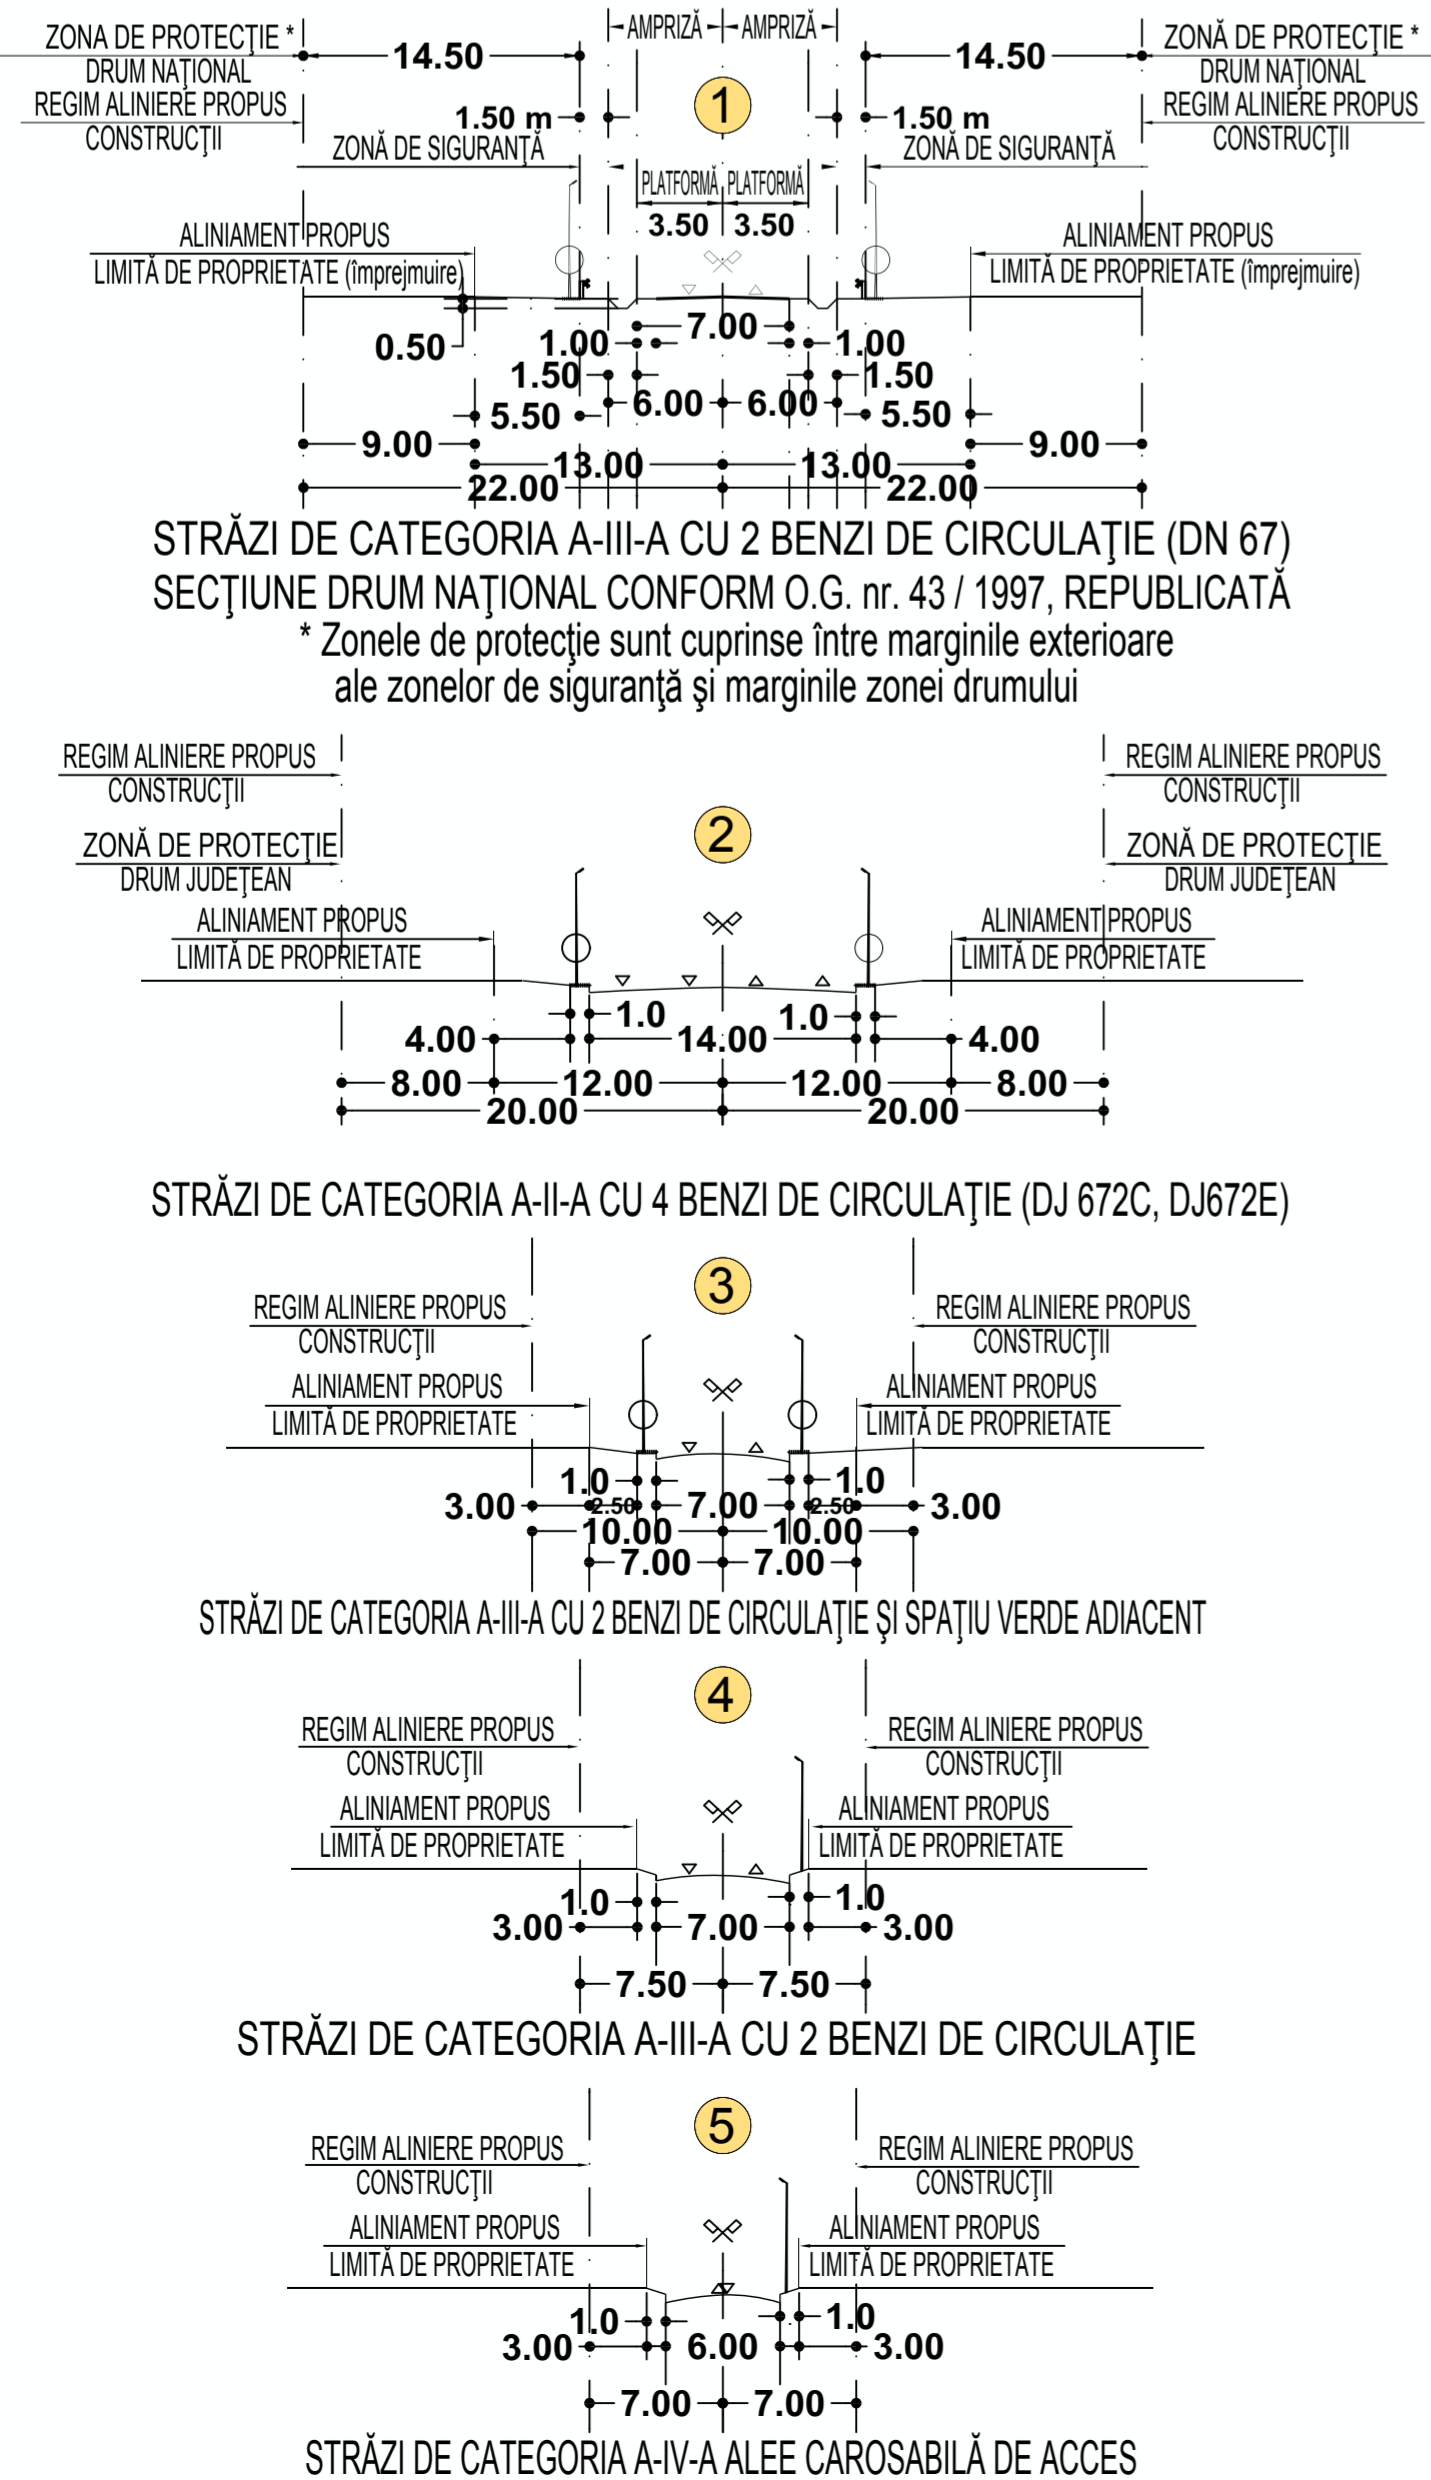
ZONA DE PROTECŢIE * DRUM NAŢIONAL
14.50
AMPRIZĂ AMPRIZĂ
14.50
ZONĂ DE PROTECŢIE * DRUM NAŢIONAL
REGIM ALINIERE PROPUS CONSTRUCŢII
1.50 m
1
1.50 m
REGIM ALINIERE PROPUS CONSTRUCŢII
ZONĂ DE SIGURANŢĂ
PLATFORMĂ PLATFORMĂ
ZONĂ DE SIGURANŢĂ
3.50 3.50
ALINIAMENT PROPUS LIMITĂ DE PROPRIETATE (împrejmuire)
ALINIAMENT PROPUS LIMITĂ DE PROPRIETATE (împrejmuire)
0.50
7.00
1.00 1.00
1.50 1.50
5.50 6.00 6.00 5.50
9.00 9.00
13.00 13.00
22.00 22.00

STRĂZI DE CATEGORIA A-III-A CU 2 BENZI DE CIRCULAŢIE (DN 67)
SECŢIUNE DRUM NAŢIONAL CONFORM O.G. nr. 43 / 1997, REPUBLICATĂ
* Zonele de protecţie sunt cuprinse între marginile exterioare ale zonelor de siguranţă şi marginile zonei drumului

REGIM ALINIERE PROPUS CONSTRUCŢII
REGIM ALINIERE PROPUS CONSTRUCŢII
2
ZONĂ DE PROTECŢIE DRUM JUDEŢEAN
ZONĂ DE PROTECŢIE DRUM JUDEŢEAN
ALINIAMENT PROPUS LIMITĂ DE PROPRIETATE
ALINIAMENT PROPUS LIMITĂ DE PROPRIETATE
1.0 1.0
4.00 14.00 4.00
8.00 12.00 12.00 8.00
20.00 20.00

STRĂZI DE CATEGORIA A-II-A CU 4 BENZI DE CIRCULAŢIE (DJ 672C, DJ672E)

3
REGIM ALINIERE PROPUS CONSTRUCŢII
REGIM ALINIERE PROPUS CONSTRUCŢII
ALINIAMENT PROPUS LIMITĂ DE PROPRIETATE
ALINIAMENT PROPUS LIMITĂ DE PROPRIETATE
1.0 1.0
3.00 2.50 7.00 2.50 3.00
10.00 10.00
7.00 7.00
STRĂZI DE CATEGORIA A-III-A CU 2 BENZI DE CIRCULAŢIE ŞI SPAŢIU VERDE ADIACENT

4
REGIM ALINIERE PROPUS CONSTRUCŢII
REGIM ALINIERE PROPUS CONSTRUCŢII
ALINIAMENT PROPUS LIMITĂ DE PROPRIETATE
ALINIAMENT PROPUS LIMITĂ DE PROPRIETATE
1.0 1.0
3.00 7.00 3.00
7.50 7.50
STRĂZI DE CATEGORIA A-III-A CU 2 BENZI DE CIRCULAŢIE

5
REGIM ALINIERE PROPUS CONSTRUCŢII
REGIM ALINIERE PROPUS CONSTRUCŢII
ALINIAMENT PROPUS LIMITĂ DE PROPRIETATE
ALINIAMENT PROPUS LIMITĂ DE PROPRIETATE
1.0 1.0
3.00 6.00 3.00
7.00 7.00
STRĂZI DE CATEGORIA A-IV-A ALEE CAROSABILĂ DE ACCES